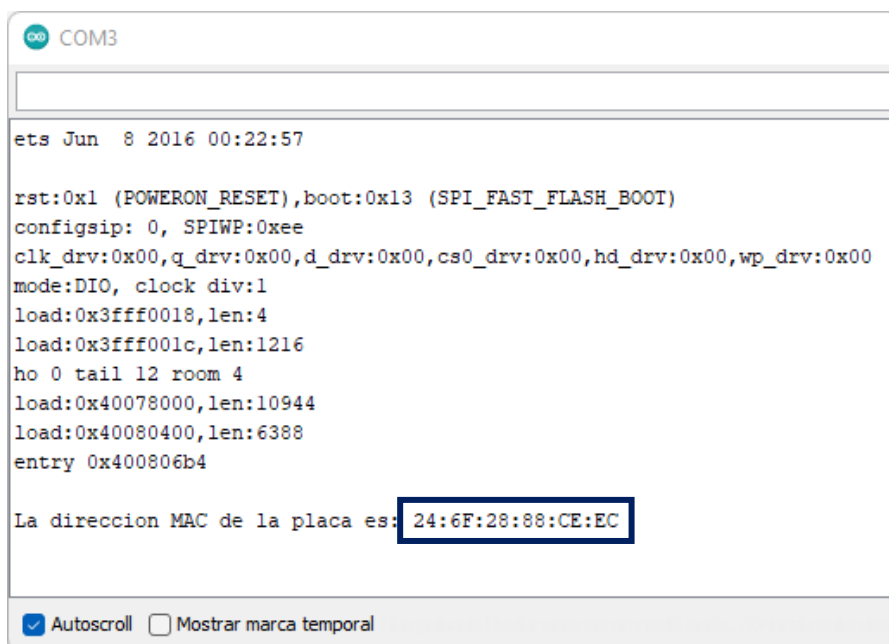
COM3

ets Jun 8 2016 00:22:57

rst:0x1 (POWERON_RESET),boot:0x13 (SPI_FAST_FLASH_BOOT)
configsip: 0, SPIWP:0xee
clk_drv:0x00,q_drv:0x00,d_drv:0x00,cs0_drv:0x00,hd_drv:0x00,wp_drv:0x00
mode:DIO, clock div:1
load:0x3fff0018,len:4
load:0x3fff001c,len:1216
ho 0 tail 12 room 4
load:0x40078000,len:10944
load:0x40080400,len:6388
entry 0x400806b4

La direccion MAC de la placa es: 24:6F:28:88:CE:EC

Autoscroll
Mostrar marca temporal